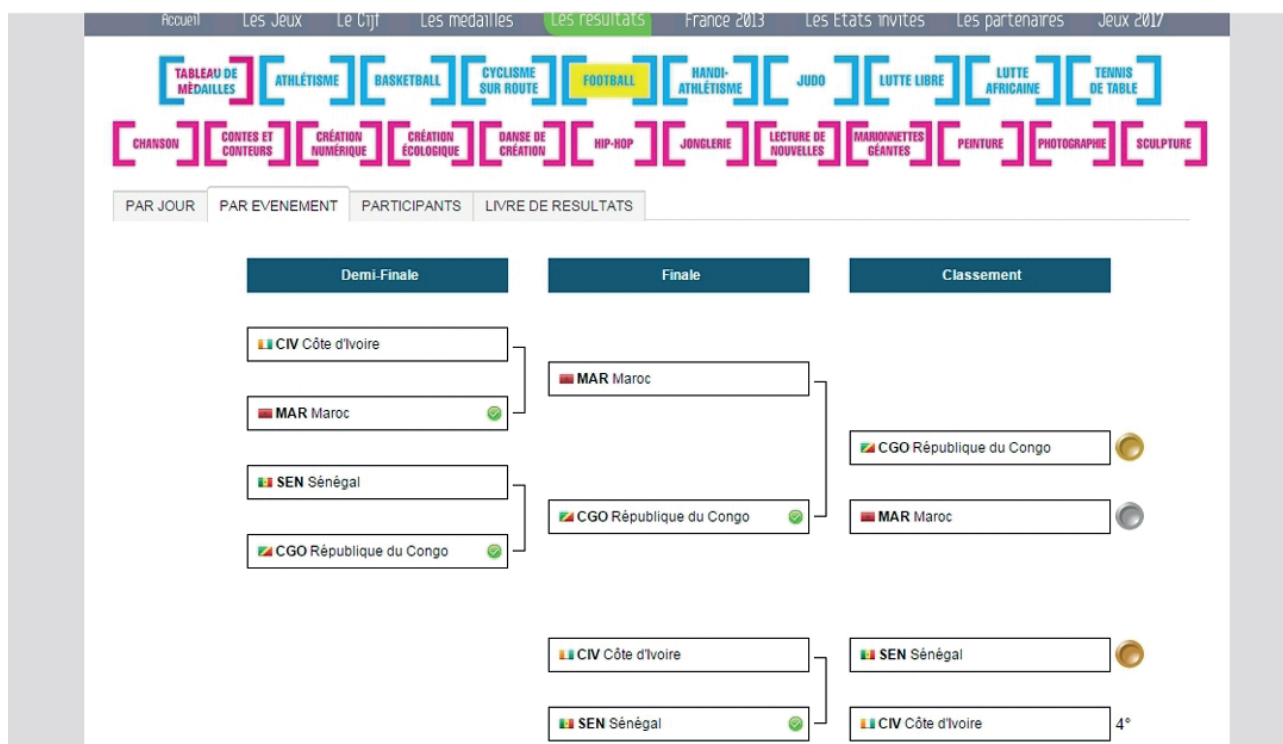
Accueil Les Jeux Le Cijf Les medailles Les resultats France 2013 Les Etats invites Les partenaires Jeux 2017

TABLEAU DE MÉDAILLES ATHLÉTISME BASKETBALL CYCLISME SUR ROUTE FOOTBALL HANDI-ATHLÉTISME JUDO LUTTE LIBRE LUTTE AFRICAINE TENNIS DE TABLE

CHANSON CONTES ET CONTEURS CRÉATION NUMÉRIQUE CRÉATION ÉCOLOGIQUE DANSE DE CRÉATION HIP-HOP JONGLERIE LECTURE DE NOUVELLES MARIONNETTES GÉANTES PEINTURE PHOTOGRAPHIE SCULPTURE

PAR JOUR PAR EVENEMENT PARTICIPANTS LIVRE DE RESULTATS

Demi-Finale

Finale

Classement

CIV Côte d'Ivoire

MAR Maroc

SEN Sénégal

CGO République du Congo

MAR Maroc

CGO République du Congo

CGO République du Congo

MAR Maroc

CIV Côte d'Ivoire

SEN Sénégal

SEN Sénégal

CIV Côte d'Ivoire

4°